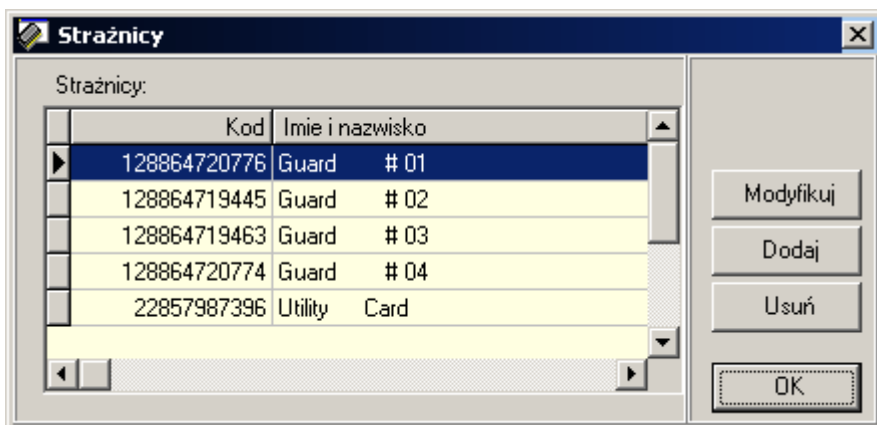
Strażnicy

Strażnicy:

| Kod | Imie i nazwisko |
|---|---|
| 128864720776 | Guard # 01 |
| 128864719445 | Guard # 02 |
| 128864719463 | Guard # 03 |
| 128864720774 | Guard # 04 |
| 22857987396 | Utility Card |

Modyfikuj

Dodaj

Usuń

OK